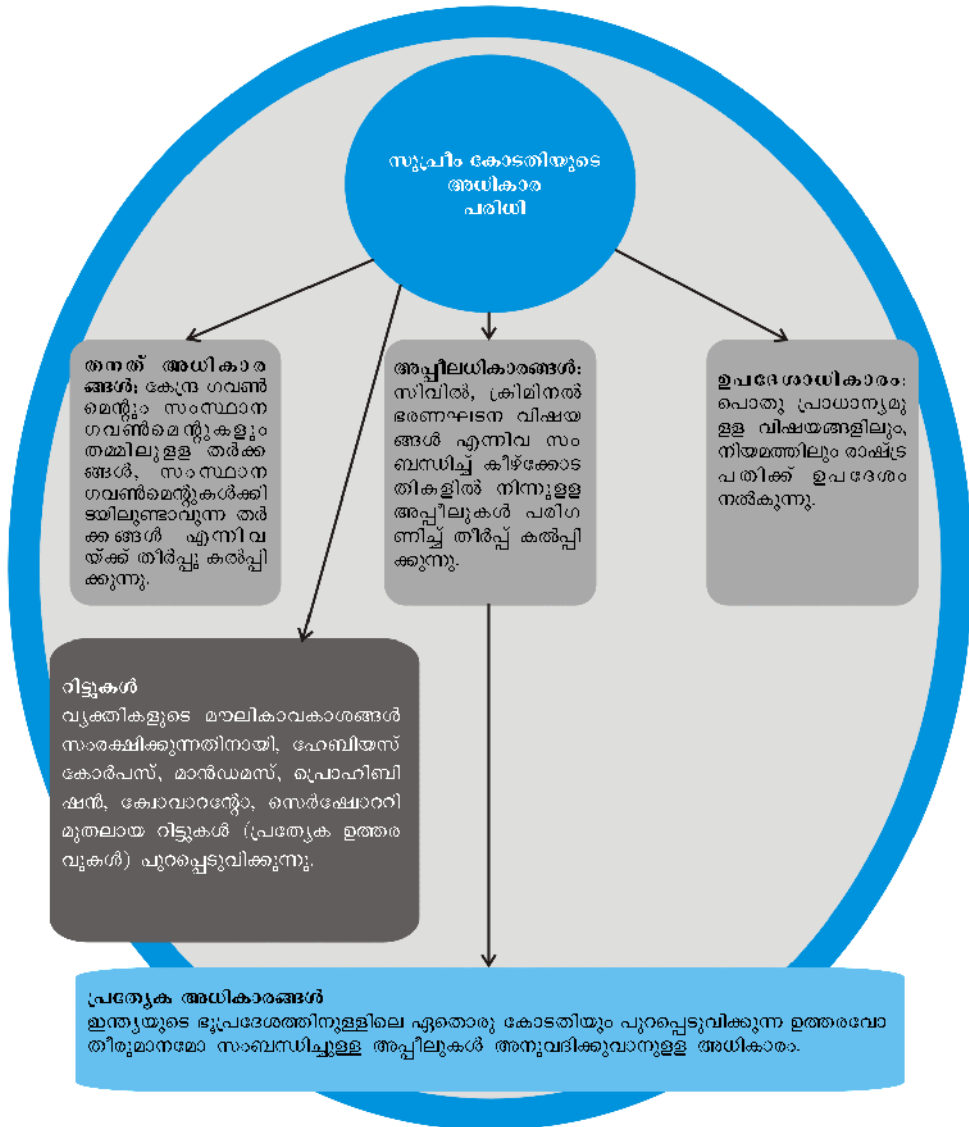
സുപ്രീം കോടതിയുടെ അധികാര പരിധി

തനത് അധികാരങ്ങൾ: കേന്ദ്ര ഗവൺമെന്റും സംസ്ഥാന ഗവൺമെന്റുകളും തമ്മിലുള്ള തർക്കങ്ങൾ, സംസ്ഥാന ഗവൺമെന്റുകൾക്കിടയിലുണ്ടാവുന്ന തർക്കങ്ങൾ എന്നിവയ്ക്ക് തീർപ്പു കൽപ്പിക്കുന്നു.

അപ്പീലധികാരങ്ങൾ: സിവിൽ, ക്രിമിനൽ ഭരണഘടന വിഷയങ്ങൾ എന്നിവ സംബന്ധിച്ച് കീഴ്ക്കോടതികളിൽ നിന്നുള്ള അപ്പീലുകൾ പരിഗണിച്ച് തീർപ്പ് കൽപ്പിക്കുന്നു.

ഉപദേശാധികാരം: പൊതു പ്രാധാന്യമുള്ള വിഷയങ്ങളിലും, നിയമത്തിലും രാഷ്ട്രപതിക്ക് ഉപദേശം നൽകുന്നു.

റിട്ടുകൾ
വ്യക്തികളുടെ മൗലികാവകാശങ്ങൾ സംരക്ഷിക്കുന്നതിനായി, ഹേബിയസ് കോർപസ്, മാൻഡമസ്, പ്രൊഹിബിഷൻ, ക്വോവാറന്റോ, സെർഷ്യോററി മുതലായ റിട്ടുകൾ (പ്രത്യേക ഉത്തരവുകൾ) പുറപ്പെടുവിക്കുന്നു.

പ്രത്യേക അധികാരങ്ങൾ
ഇന്ത്യയുടെ ഭൂപ്രദേശത്തിനുള്ളിലെ ഏതൊരു കോടതിയും പുറപ്പെടുവിക്കുന്ന ഉത്തരവോ തീരുമാനമോ സംബന്ധിച്ചുള്ള അപ്പീലുകൾ അനുവദിക്കുവാനുള്ള അധികാരം.